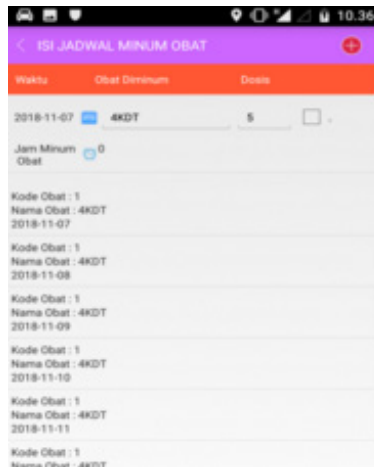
10:36

ISI JADWAL MINUM OBAT

| Waktu | Obat Diminum | Dosis |
|---|---|---|

2018-11-07 4KDT 5

Jam Minum Obat 0

Kode Obat : 1
Nama Obat : 4KDT
2018-11-07

Kode Obat : 1
Nama Obat : 4KDT
2018-11-08

Kode Obat : 1
Nama Obat : 4KDT
2018-11-09

Kode Obat : 1
Nama Obat : 4KDT
2018-11-10

Kode Obat : 1
Nama Obat : 4KDT
2018-11-11

Kode Obat : 1
Nama Obat : 4KDT